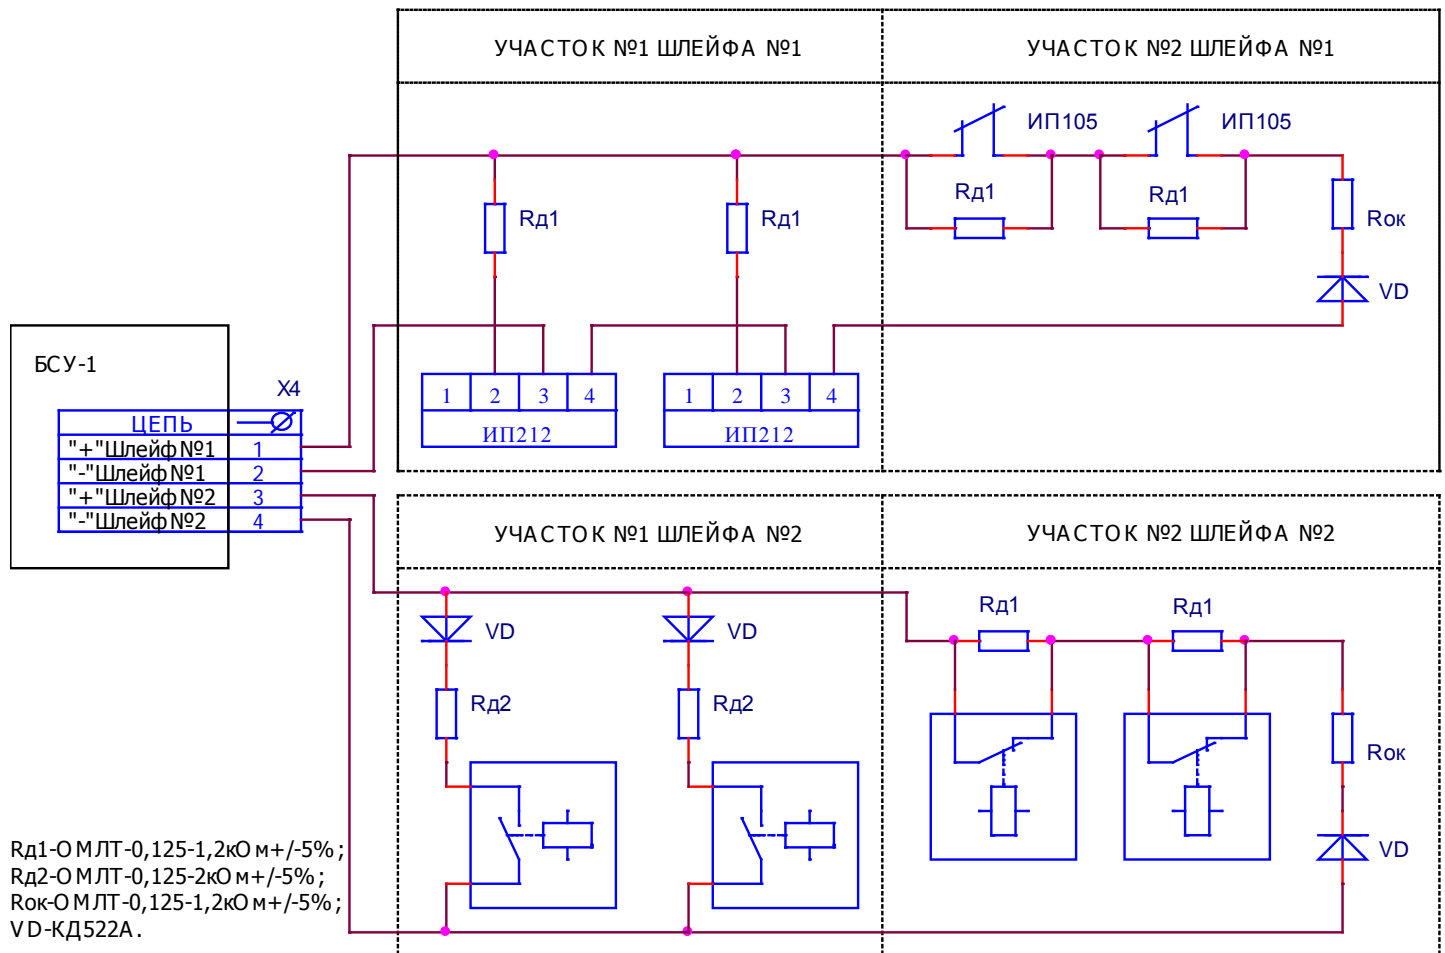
УЧАСТОК №1 ШЛЕЙФА №1

УЧАСТОК №2 ШЛЕЙФА №1

ИП105

ИП105

Rд1

Rд1

Rд1

Rд1

Rок

VD

БСУ-1

X4

| ЦЕПЬ | |
|---|---|
| "+"Шлейф№1 | 1 |
| "-"Шлейф№1 | 2 |
| "+"Шлейф№2 | 3 |
| "-"Шлейф№2 | 4 |

1 2 3 4
ИП212

1 2 3 4
ИП212

УЧАСТОК №1 ШЛЕЙФА №2

УЧАСТОК №2 ШЛЕЙФА №2

VD

VD

Rд2

Rд2

Rд1

Rд1

Rок

VD

Rд1-ОМЛТ-0,125-1,2кОм+/-5%;
Rд2-ОМЛТ-0,125-2кОм+/-5%;
Rок-ОМЛТ-0,125-1,2кОм+/-5%;
VD-КД522А.